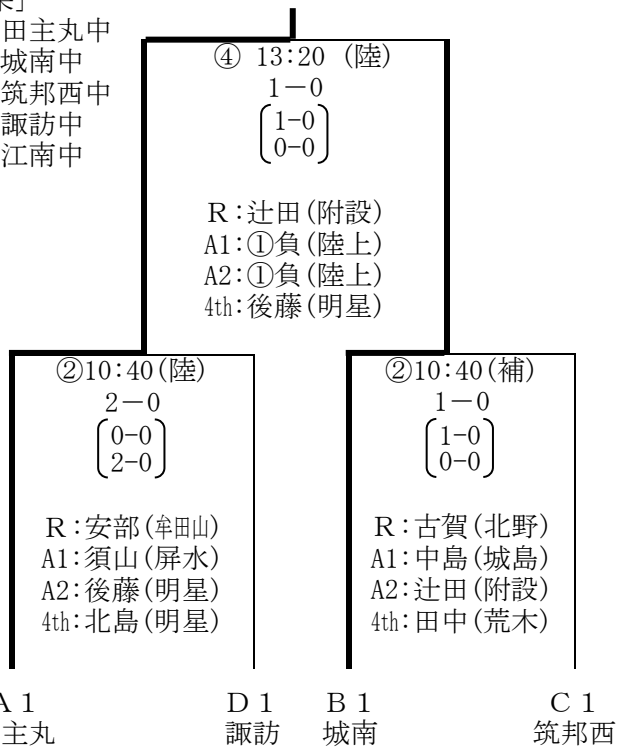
果」
田主丸中
城南中
筑邦西中
諏訪中
江南中

④ 13:20 (陸)
1－0
$\begin{pmatrix}1\text{-}0\\0\text{-}0\end{pmatrix}$

R：辻田(附設)
A1:①負(陸上)
A2:①負(陸上)
4th:後藤(明星)

②10:40(陸)
2－0
$\begin{pmatrix}0\text{-}0\\2\text{-}0\end{pmatrix}$

R：安部(牟田山)
A1:須山(屏水)
A2:後藤(明星)
4th:北島(明星)

②10:40(補)
1－0
$\begin{pmatrix}1\text{-}0\\0\text{-}0\end{pmatrix}$

R：古賀(北野)
A1:中島(城島)
A2:辻田(附設)
4th:田中(荒木)

A1
主丸
D1
諏訪
B1
城南
C1
筑邦西